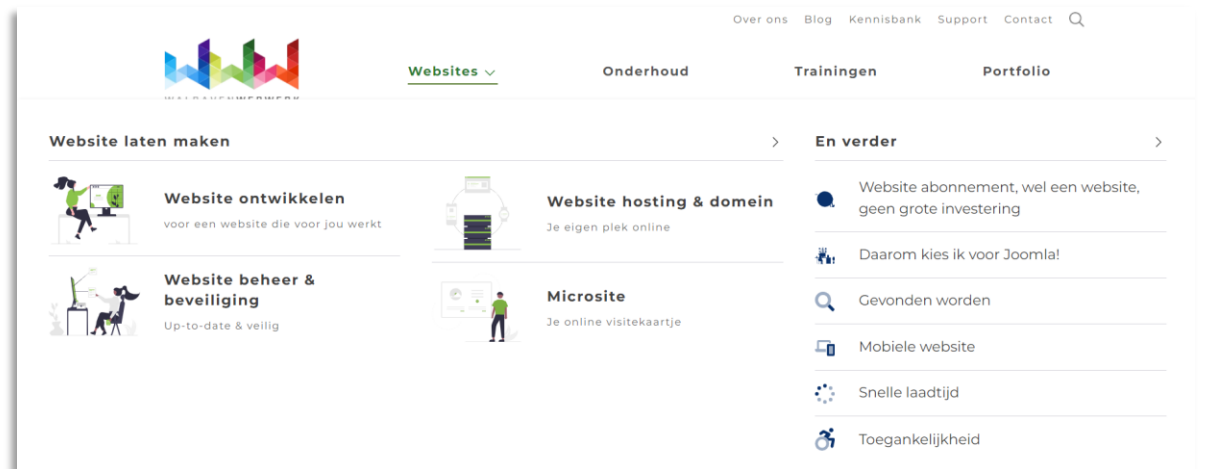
Over ons Blog Kennisbank Support Contact

Websites Onderhoud Trainingen Portfolio

Website laten maken

Website ontwikkelen
voor een website die voor jou werkt

Website hosting & domein
Je eigen plek online

Website beheer & beveiliging
Up-to-date & veilig

Microsite
Je online visitekaartje

En verder

Website abonnement, wel een website, geen grote investering

Daarom kies ik voor Joomla!

Gevonden worden

Mobiele website

Snelle laadtijd

Toegankelijkheid